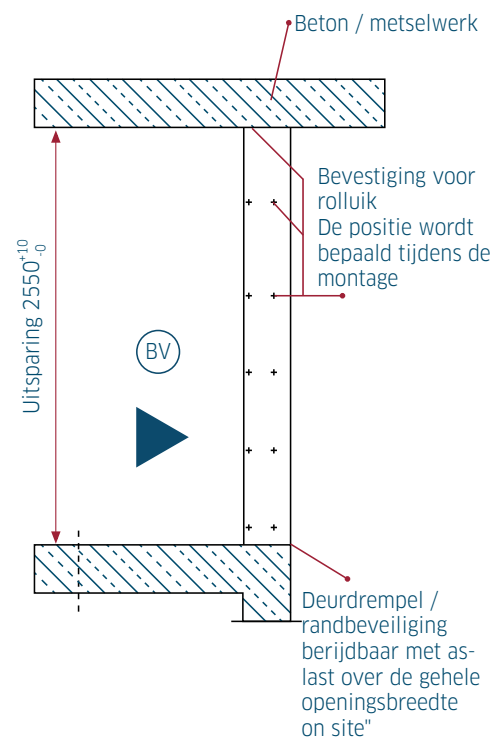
Beton / metselwerk

Bevestiging voor rolluik
De positie wordt bepaald tijdens de montage

Uitsparing $2550^{+10}_{-0}$

BV

Deurdrempel / randbeveiliging berijdbaar met aslast over de gehele openingsbreedte on site"